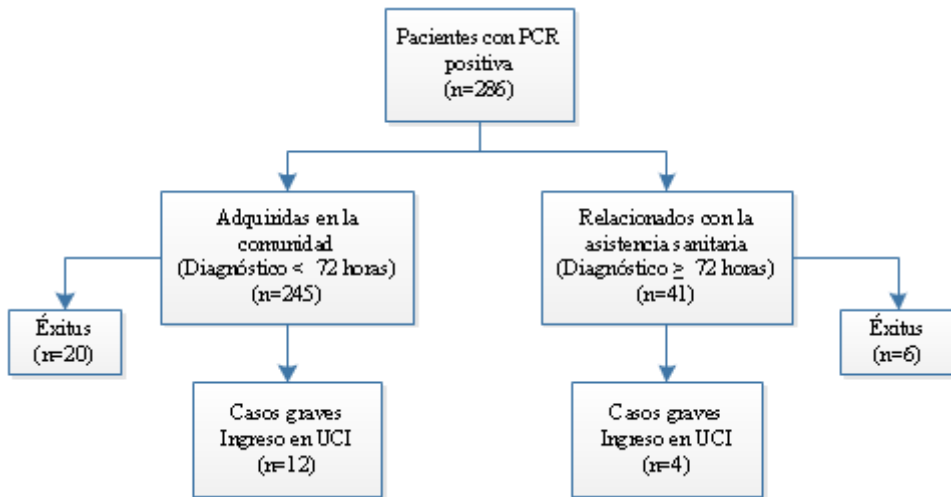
Pacientes con PCR positiva (n=286)

Adquiridas en la comunidad (Diagnóstico < 72 horas) (n=245)

Relacionados con la asistencia sanitaria (Diagnóstico ≥ 72 horas) (n=41)

Éxitus (n=20)

Casos graves Ingreso en UCI (n=12)

Casos graves Ingreso en UCI (n=4)

Éxitus (n=6)